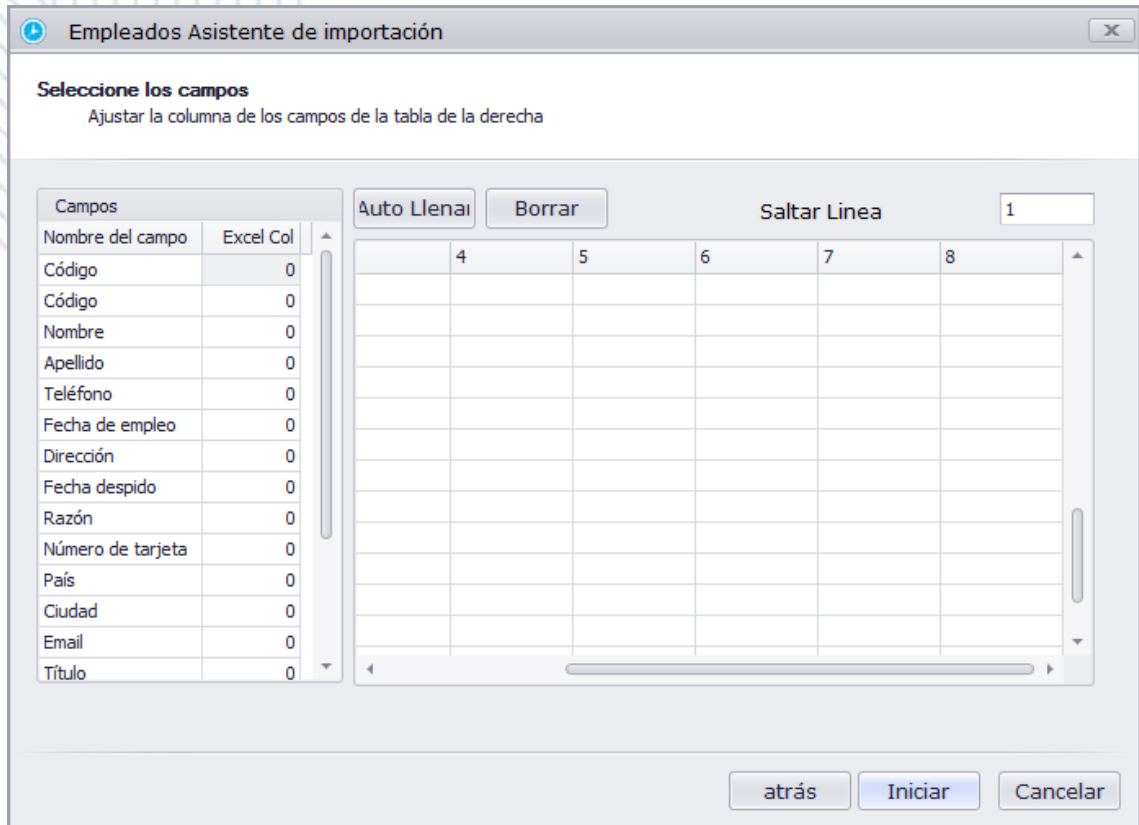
Empleados Asistente de importación

Seleccione los campos
Ajustar la columna de los campos de la tabla de la derecha

Campos

| Nombre del campo | Excel Col |
|---|---|
| Código | 0 |
| Código | 0 |
| Nombre | 0 |
| Apellido | 0 |
| Teléfono | 0 |
| Fecha de empleo | 0 |
| Dirección | 0 |
| Fecha despido | 0 |
| Razón | 0 |
| Número de tarjeta | 0 |
| País | 0 |
| Ciudad | 0 |
| Email | 0 |
| Título | 0 |

Auto Llenar Borrar Saltar Linea 1

| | 4 | 5 | 6 | 7 | 8 |
|---|---|---|---|---|---|

atrás Iniciar Cancelar